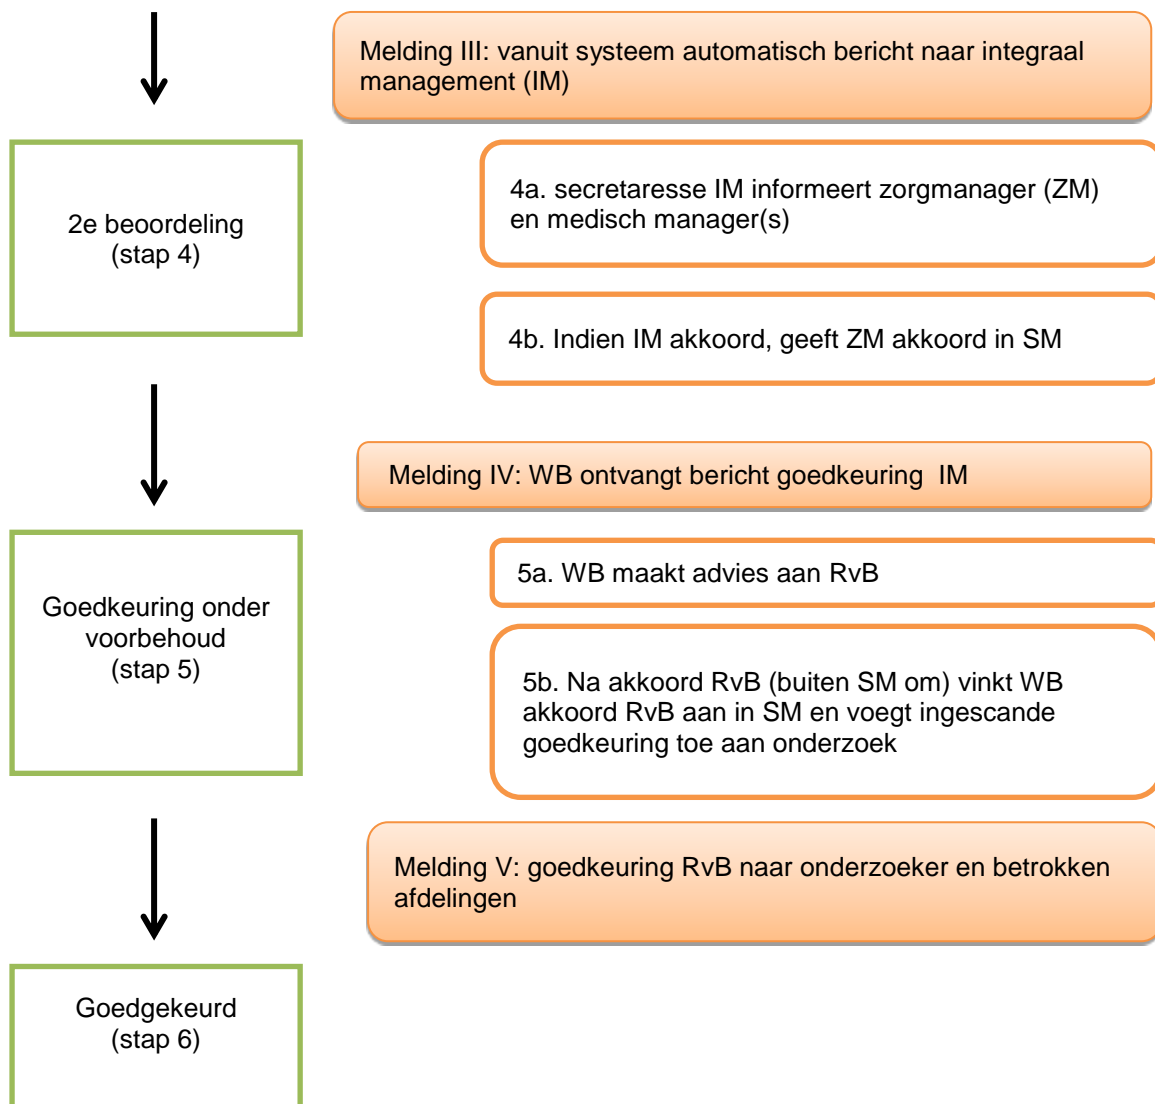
Melding III: vanuit systeem automatisch bericht naar integraal management (IM)

2e beoordeling (stap 4)

4a. secretaresse IM informeert zorgmanager (ZM) en medisch manager(s)

4b. Indien IM akkoord, geeft ZM akkoord in SM

Melding IV: WB ontvangt bericht goedkeuring IM

Goedkeuring onder voorbehoud (stap 5)

5a. WB maakt advies aan RvB

5b. Na akkoord RvB (buiten SM om) vinkt WB akkoord RvB aan in SM en voegt ingescande goedkeuring toe aan onderzoek

Melding V: goedkeuring RvB naar onderzoeker en betrokken afdelingen

Goedgekeurd (stap 6)